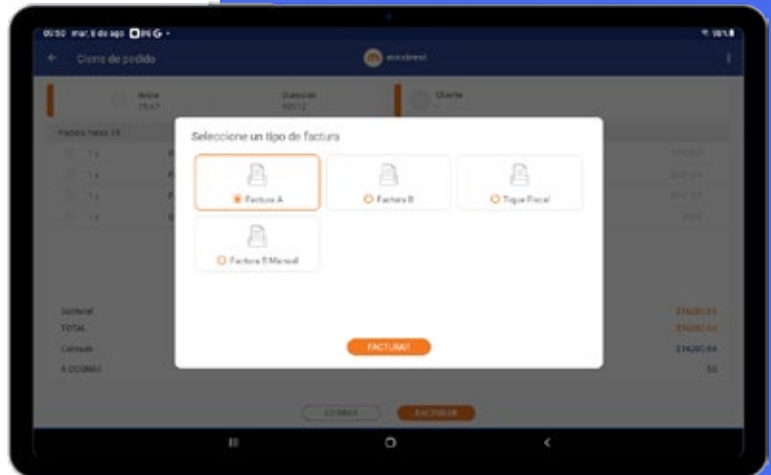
00:50 mar, 8 de ago

Cierre de pedido

maxirest

Inicio 15:47

Duración 00:12

Cliente

Pedido Mesa 19

1 x

1 x

1 x

1 x

Seleccione un tipo de factura

Factura A

Factura B

Tique Fiscal

Factura B Manual

FACTURAR

Subtotal

TOTAL

Cobrado

A COBRAR

$0

CERRAR

FACTURAR